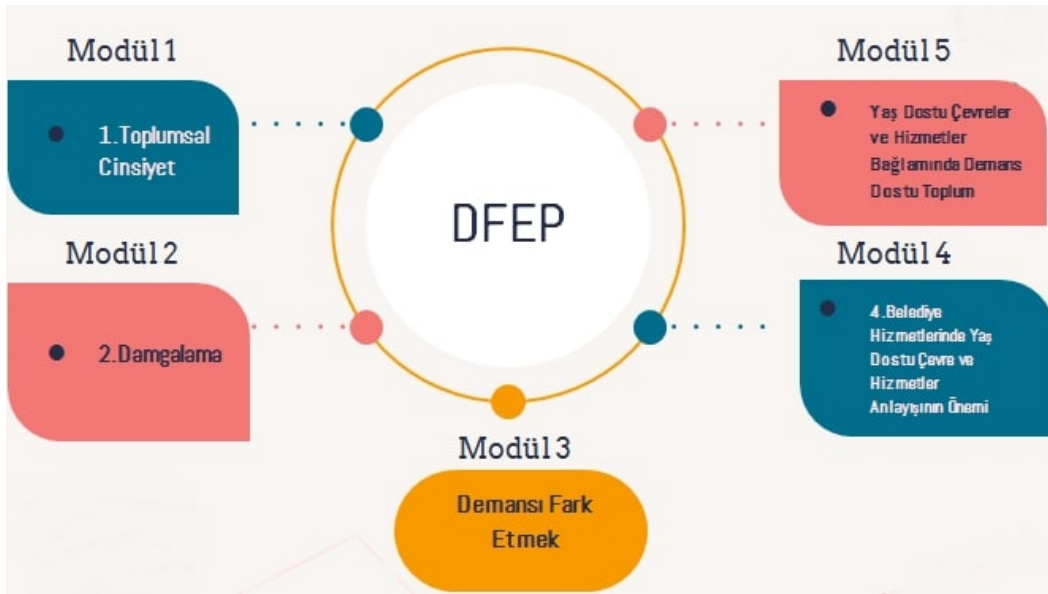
Modül 1

1.Toplumsal Cinsiyet

Modül 2

2.Damgalama

DFEP

Modül 3

Demansı Fark Etmek

Modül 4

4.Belediye Hizmetlerinde Yaş Dostu Çevre ve Hizmetler Anlayışının Önemi

Modül 5

Yaş Dostu Çevreler ve Hizmetler Bağlamında Demans Dostu Toplum